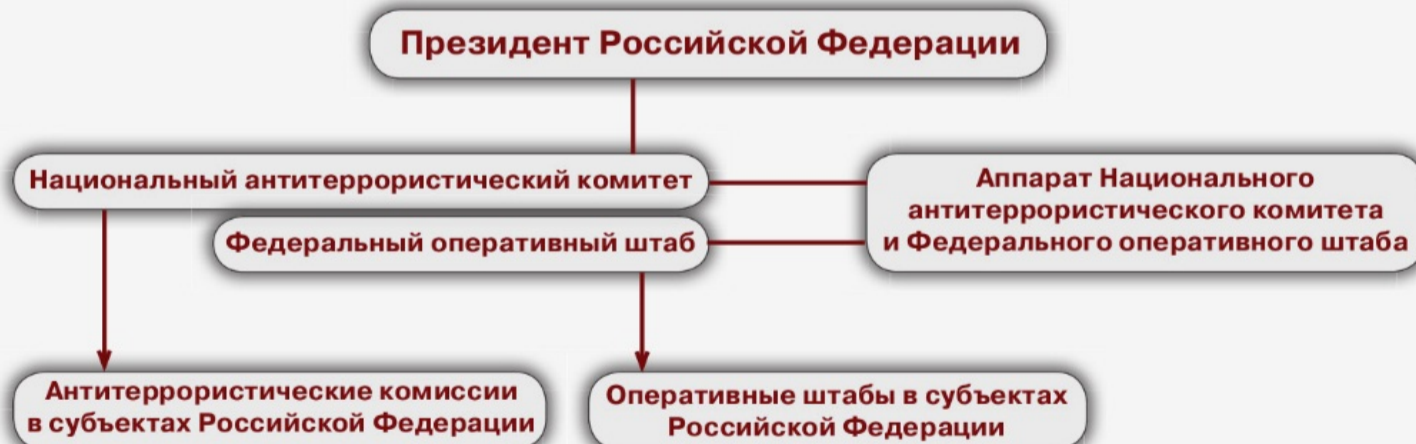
Президент Российской Федерации

Национальный антитеррористический комитет

Аппарат Национального антитеррористического комитета и Федерального оперативного штаба

Федеральный оперативный штаб

Антитеррористические комиссии в субъектах Российской Федерации

Оперативные штабы в субъектах Российской Федерации